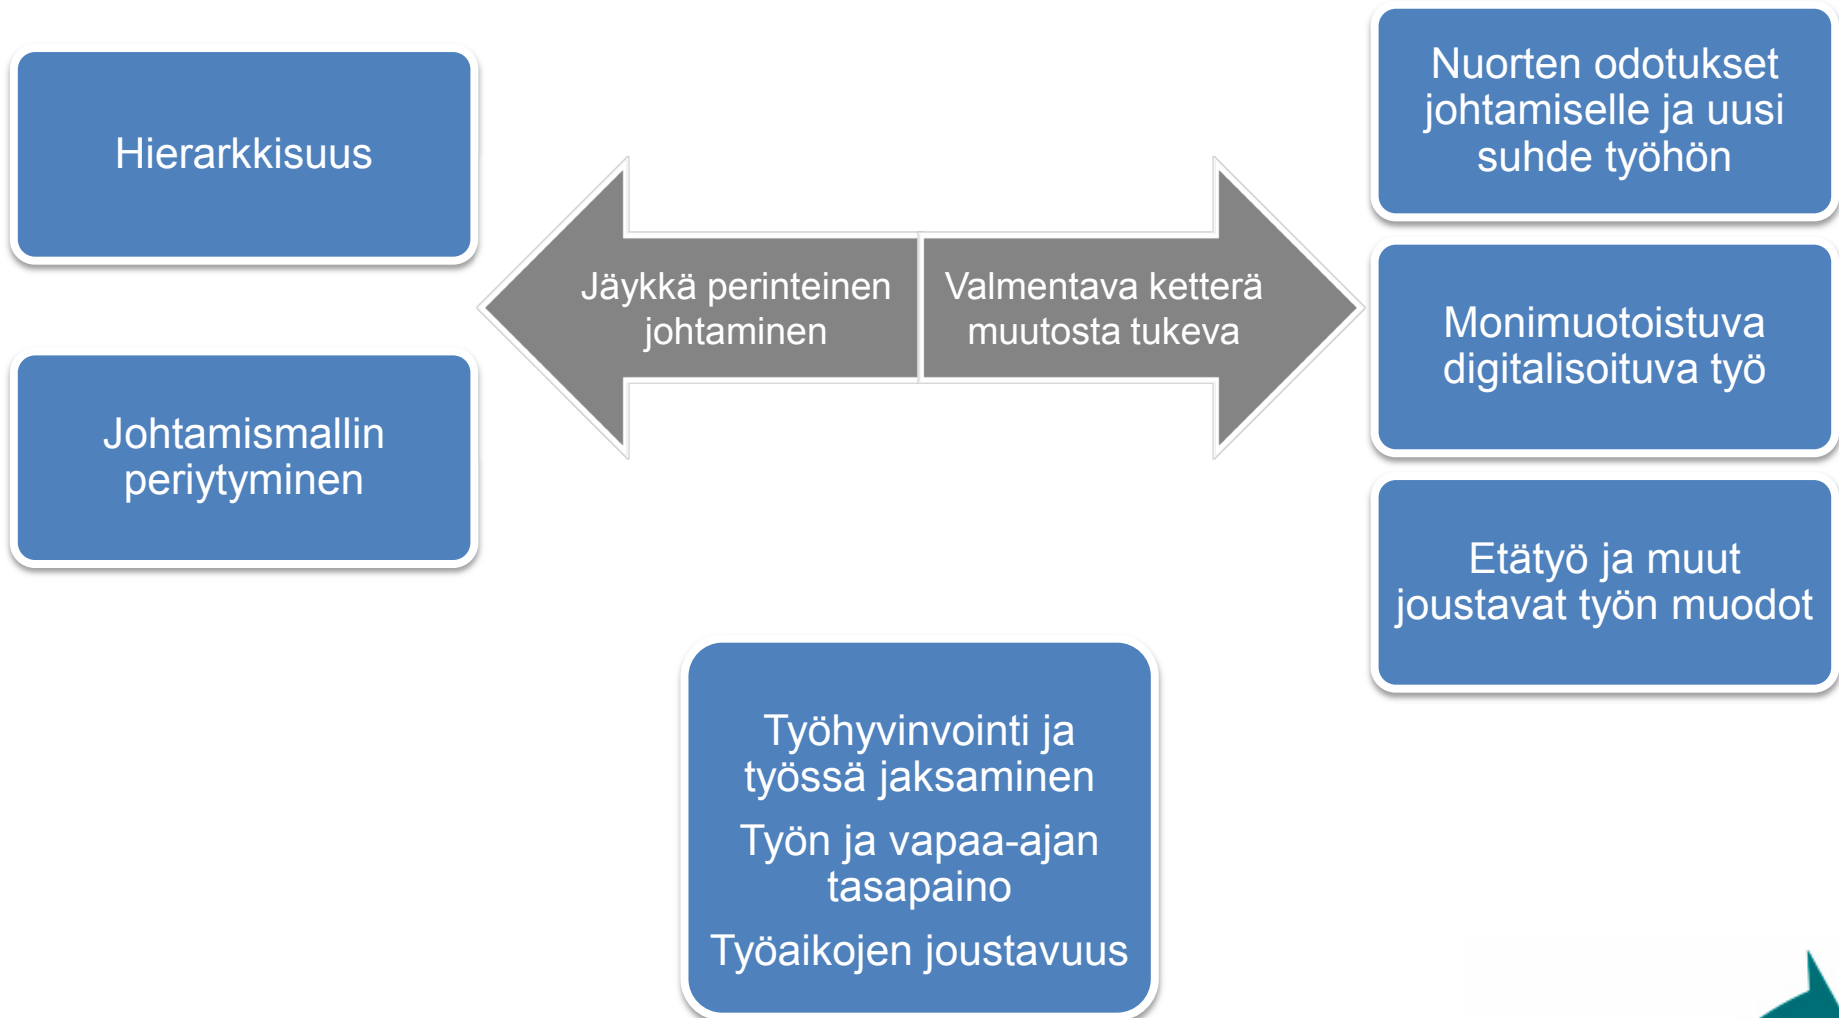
Hierarkkisuus

Johtamismallin periytyminen

Jäykkä perinteinen johtaminen

Valmentava ketterä muutosta tukeva

Nuorten odotukset johtamiselle ja uusi suhde työhön

Monimuotoistuva digitalisoituva työ

Etätyö ja muut joustavat työn muodot

Työhyvinvointi ja työssä jaksaminen

Työn ja vapaa-ajan tasapaino

Työaikojen joustavuus